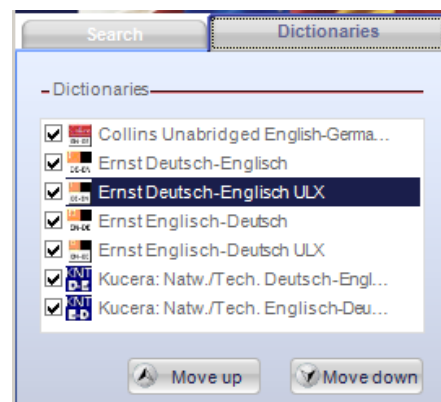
Search

Dictionaries

Dictionaries

Collins Unabridged English-Germa...

Ernst Deutsch-Englisch

Ernst Deutsch-Englisch ULX

Ernst Englisch-Deutsch

Ernst Englisch-Deutsch ULX

Kucera: Natw./Tech. Deutsch-Engl...

Kucera: Natw./Tech. Englisch-Deu...

Move up

Move down